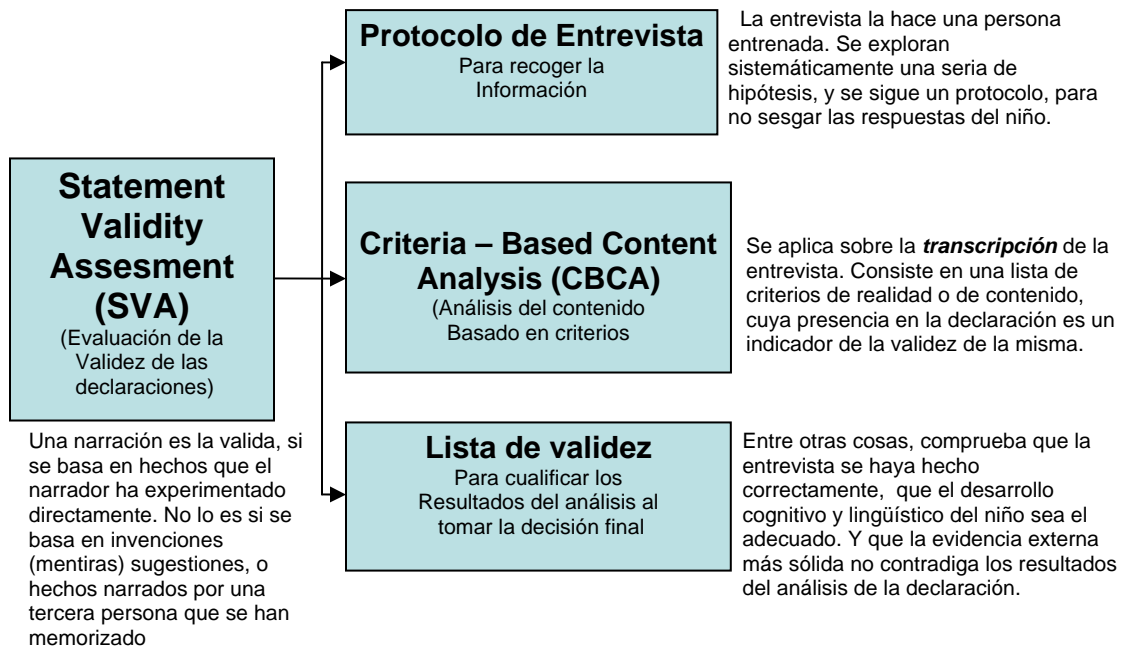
Statement Validity Assesment (SVA)
(Evaluación de la Validez de las declaraciones)

Una narración es la valida, si se basa en hechos que el narrador ha experimentado directamente. No lo es si se basa en invenciones (mentiras) sugestiones, o hechos narrados por una tercera persona que se han memorizado

Protocolo de Entrevista
Para recoger la Información

La entrevista la hace una persona entrenada. Se exploran sistemáticamente una seria de hipótesis, y se sigue un protocolo, para no sesgar las respuestas del niño.

Criteria – Based Content Analysis (CBCA)
(Análisis del contenido Basado en criterios

Se aplica sobre la ***transcripción*** de la entrevista. Consiste en una lista de criterios de realidad o de contenido, cuya presencia en la declaración es un indicador de la validez de la misma.

Lista de validez
Para cualificar los Resultados del análisis al tomar la decisión final

Entre otras cosas, comprueba que la entrevista se haya hecho correctamente, que el desarrollo cognitivo y lingüístico del niño sea el adecuado. Y que la evidencia externa más sólida no contradiga los resultados del análisis de la declaración.